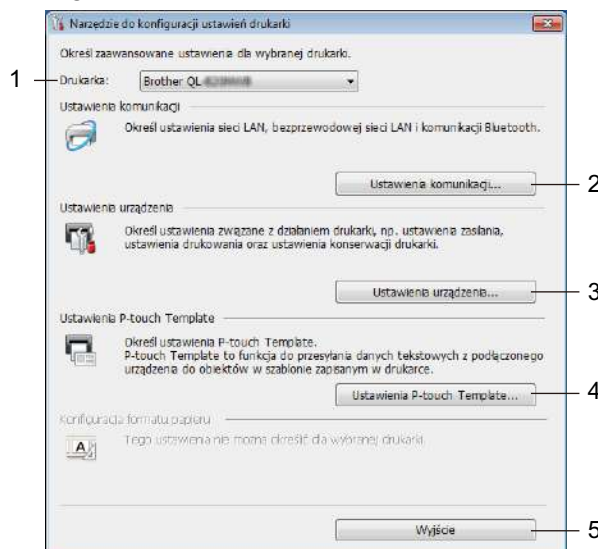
Narzędzie do konfiguracji ustawień drukarki

Określ zaawansowane ustawienia dla wybranej drukarki.

1

Drukarka: Brother QL-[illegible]

Ustawienia komunikacji

Określ ustawienia sieci LAN, bezprzewodowej sieci LAN i komunikacji Bluetooth.

Ustawienia komunikacji...

2

Ustawienia urządzenia

Określ ustawienia związane z działaniem drukarki, np. ustawienia zasilania, ustawienia drukowania oraz ustawienia konserwacji drukarki.

Ustawienia urządzenia...

3

Ustawienia P-touch Template

Określ ustawienia P-touch Template.
P-touch Template to funkcja do przesyłania danych tekstowych z podłączonego urządzenia do obiektów w szablonie zapisanym w drukarce.

Ustawienia P-touch Template...

4

Konfiguracja formatu papieru

Tego ustawienia nie można określić dla wybranej drukarki.

Wyjście

5